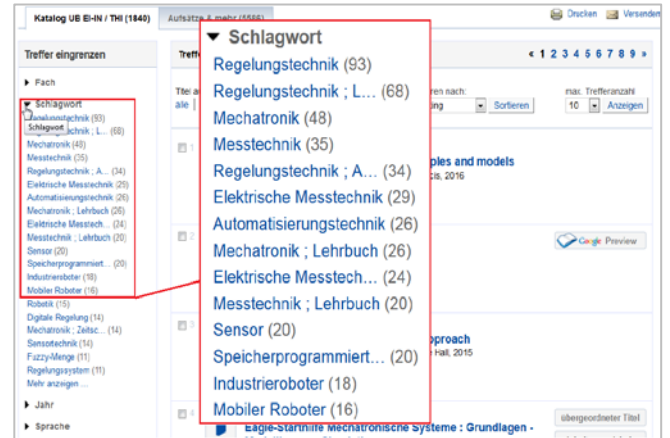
Katalog UB EI-IN / THI (1840)
Aufsätze & mehr (5666)
Drucken
Versenden

Treffer eingrenzen
Treffer
Fach
Schlagwort
Schlagwort
Regelungstechnik (93)
Regelungstechnik ; L... (68)
Mechatronik (48)
Messtechnik (35)
Regelungstechnik ; A... (34)
Elektrische Messtechnik (29)
Automatisierungstechnik (26)
Mechatronik ; Lehrbuch (26)
Elektrische Messtech... (24)
Messtechnik ; Lehrbuch (20)
Sensor (20)
Speicherprogrammiert... (20)
Industrieroboter (18)
Mobiler Roboter (16)
Robotik (15)
Digitale Regelung (14)
Mechatronik ; Zeitsc... (14)
Sensortechnik (14)
Fuzzy-Menge (11)
Regelungssystem (11)
Mehr anzeigen ...
Jahr
Sprache

Titel a
ale
ren nach:
Sortieren
max. Trefferanzahl
10
Anzeigen
‹ 1 2 3 4 5 6 7 8 9 ›

▾ Schlagwort
Regelungstechnik (93)
Regelungstechnik ; L... (68)
Mechatronik (48)
Messtechnik (35)
Regelungstechnik ; A... (34)
Elektrische Messtechnik (29)
Automatisierungstechnik (26)
Mechatronik ; Lehrbuch (26)
Elektrische Messtech... (24)
Messtechnik ; Lehrbuch (20)
Sensor (20)
Speicherprogrammiert... (20)
Industrieroboter (18)
Mobiler Roboter (16)

1
ples and models
cis, 2016
2
Google Preview
3
pproach
e Hall, 2015
4
Eagle-Starthilfe Mechatronische Systeme : Grundlagen -
übergeordneter Titel